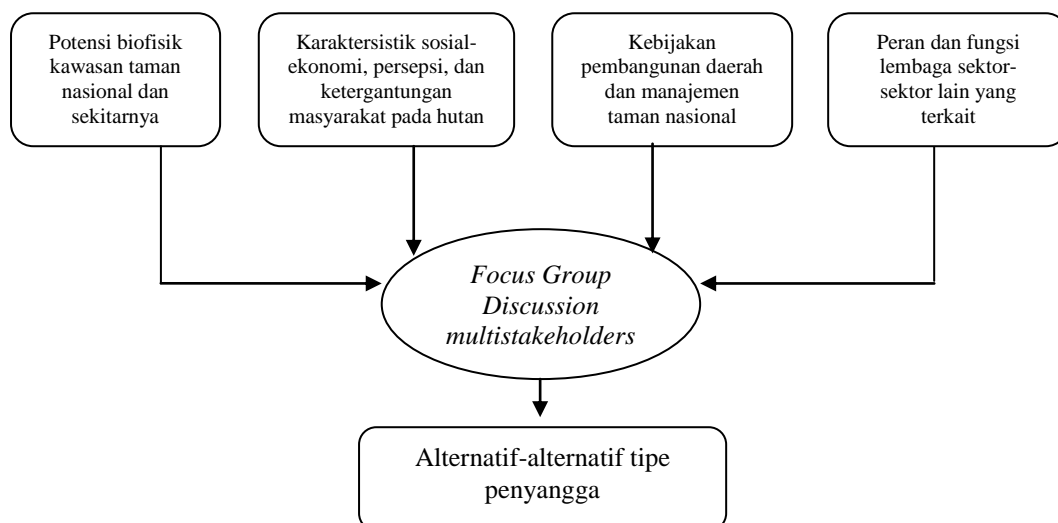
Potensi biofisik kawasan taman nasional dan sekitarnya

Karaktersistik sosial-ekonomi, persepsi, dan ketergantungan masyarakat pada hutan

Kebijakan pembangunan daerah dan manajemen taman nasional

Peran dan fungsi lembaga sektor-sektor lain yang terkait

*Focus Group Discussion multistakeholders*

Alternatif-alternatif tipe penyangga